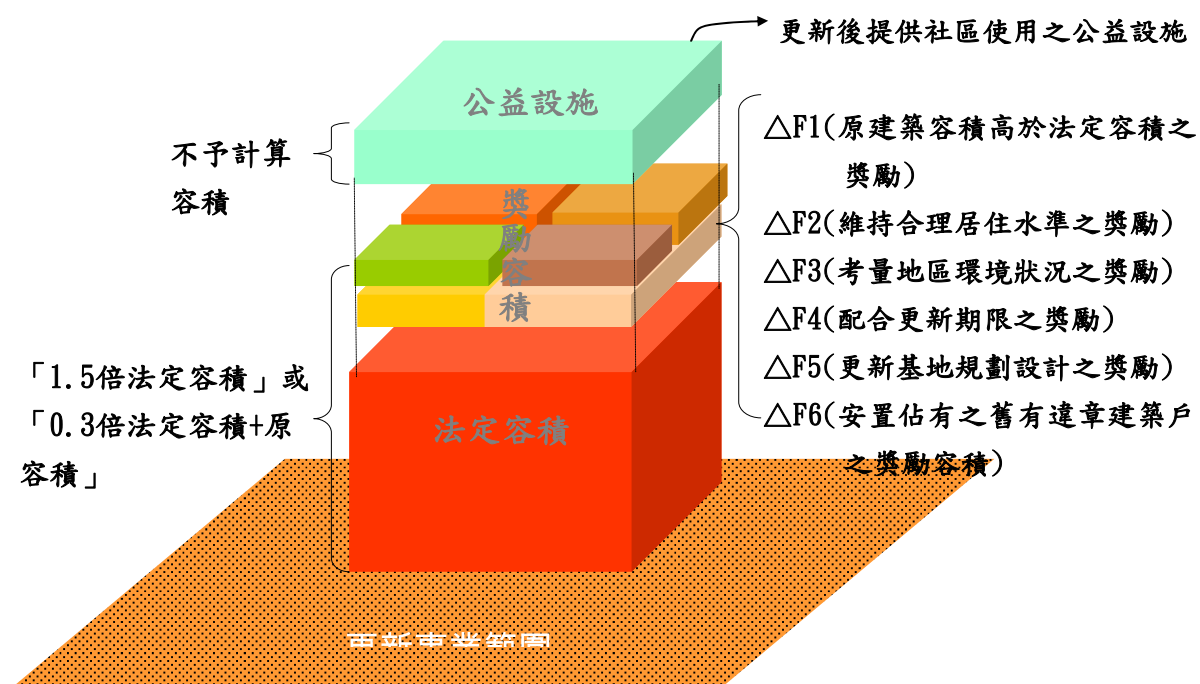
更新後提供社區使用之公益設施

公益設施

不予計算容積

獎勵容積

法定容積

「1.5倍法定容積」或「0.3倍法定容積+原容積」

△F1(原建築容積高於法定容積之獎勵)

△F2(維持合理居住水準之獎勵)

△F3(考量地區環境狀況之獎勵)

△F4(配合更新期限之獎勵)

△F5(更新基地規劃設計之獎勵)

△F6(安置佔有之舊有違章建築戶之獎勵容積)

更新事業範圍